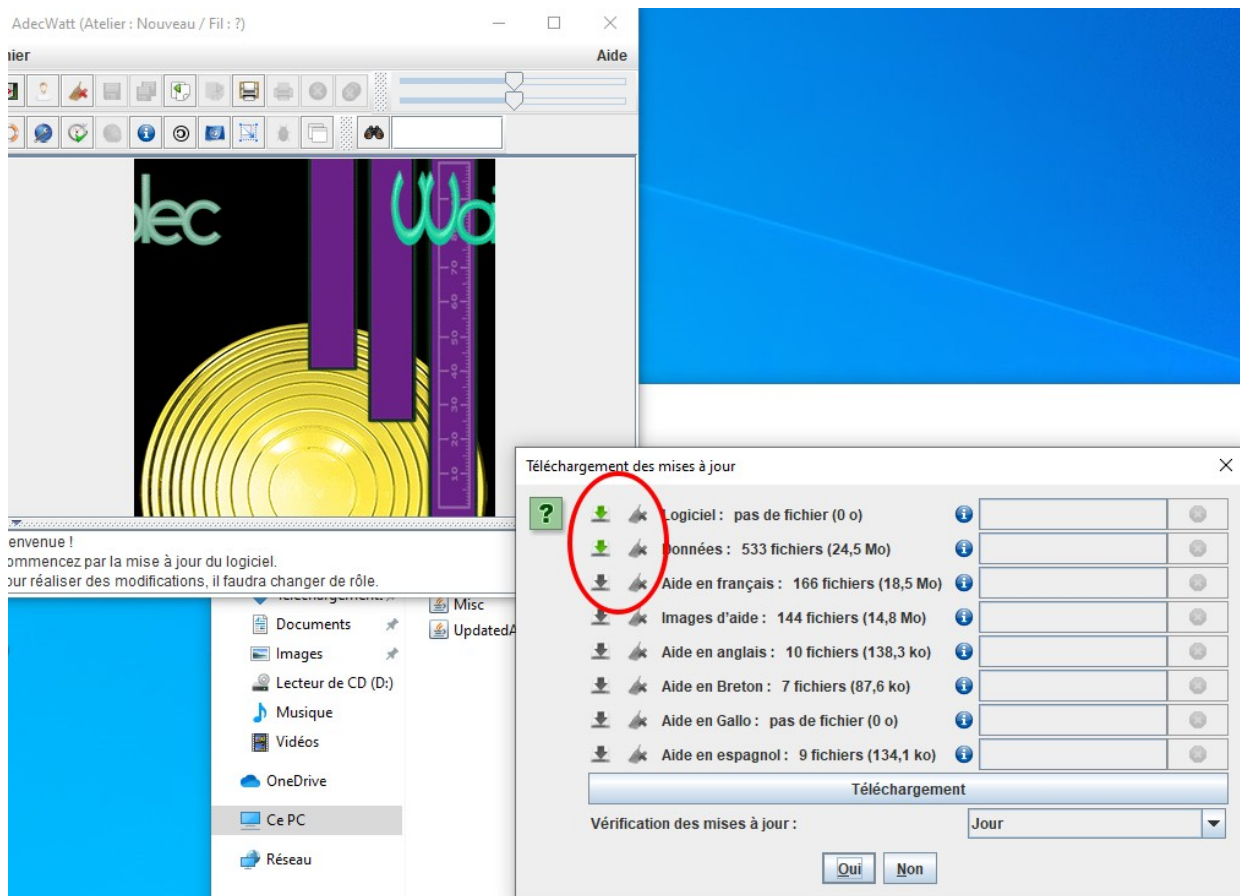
AdecWatt (Atelier : Nouveau / Fil : ?)

hier

Aide

lec

Wa

envenue !
ommencez par la mise à jour du logiciel.
our réaliser des modifications, il faudra changer de rôle.

Téléchargement

Documents

Images

Lecteur de CD (D:)

Musique

Vidéos

OneDrive

Ce PC

Réseau

Misc

UpdatedA

Téléchargement des mises à jour

?

Logiciel : pas de fichier (0 o)

Données : 533 fichiers (24,5 Mo)

Aide en français : 166 fichiers (18,5 Mo)

Images d'aide : 144 fichiers (14,8 Mo)

Aide en anglais : 10 fichiers (138,3 ko)

Aide en Breton : 7 fichiers (87,6 ko)

Aide en Gallo : pas de fichier (0 o)

Aide en espagnol : 9 fichiers (134,1 ko)

Téléchargement

Vérification des mises à jour :

Jour

Oui

Non